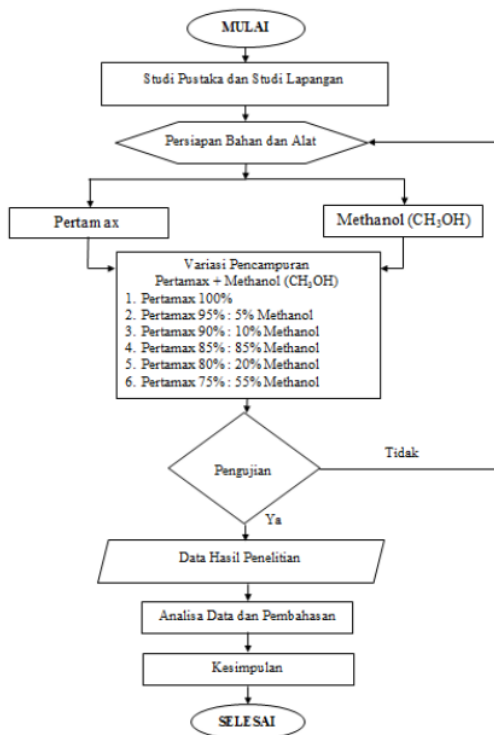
MULAI

Studi Pustaka dan Studi Lapangan

Persiapan Bahan dan Alat

Pertamax

Methanol ($CH_3OH$)

Variasi Pencampuran
Pertamax + Methanol ($CH_3OH$)
1. Pertamax 100%
2. Pertamax 95% : 5% Methanol
3. Pertamax 90% : 10% Methanol
4. Pertamax 85% : 85% Methanol
5. Pertamax 80% : 20% Methanol
6. Pertamax 75% : 55% Methanol

Pengujian

Tidak

Ya

Data Hasil Penelitian

Analisa Data dan Pembahasan

Kesimpulan

SELESAI